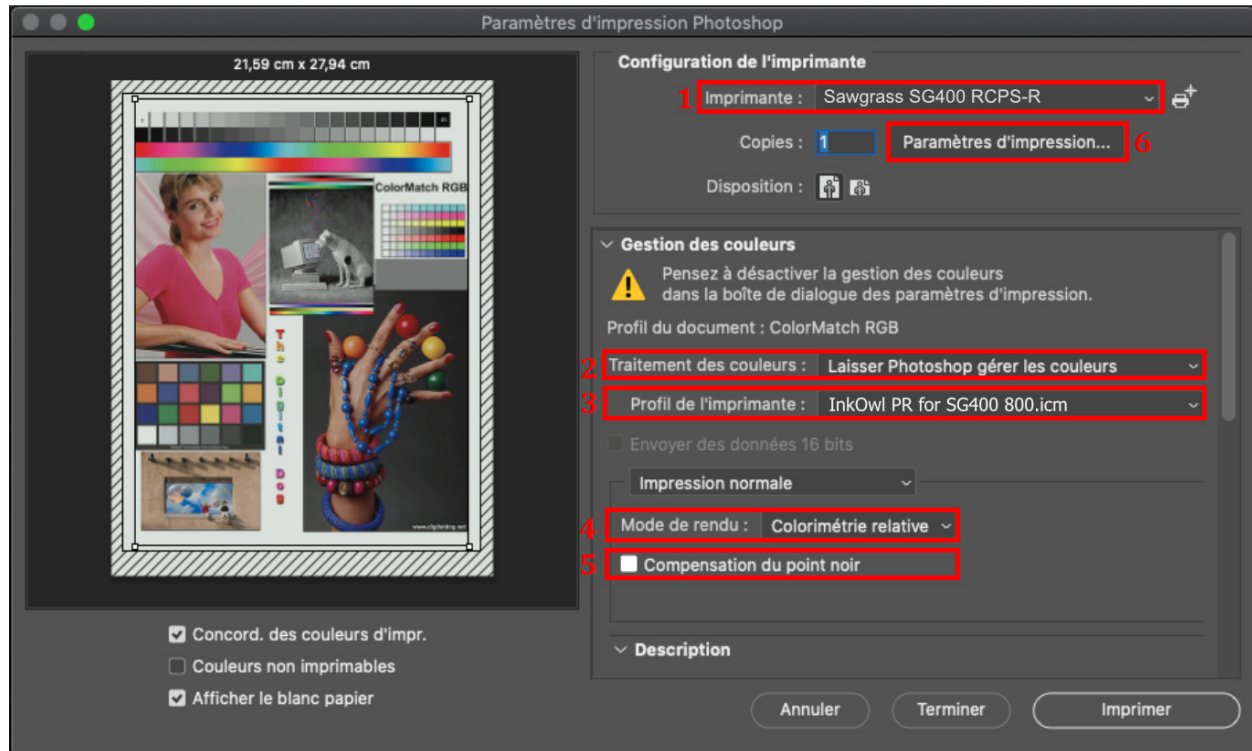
Paramètres d'impression Photoshop

21,59 cm x 27,94 cm

ColorMatch RGB

The Digital Dog

www.digitaldog.net

Configuration de l'imprimante

1 Imprimante : Sawgrass SG400 RCPS-R

Copies : 1 Paramètres d'impression... 6

Disposition :

Gestion des couleurs

Pensez à désactiver la gestion des couleurs dans la boîte de dialogue des paramètres d'impression.

Profil du document : ColorMatch RGB

2 Traitement des couleurs : Laisser Photoshop gérer les couleurs

3 Profil de l'imprimante : InkOwl PR for SG400 800.icm

Envoyer des données 16 bits

Impression normale

4 Mode de rendu : Colorimétrie relative

5 Compensation du point noir

Description

Concord. des couleurs d'impr.

Couleurs non imprimables

Afficher le blanc papier

Annuler Terminer Imprimer